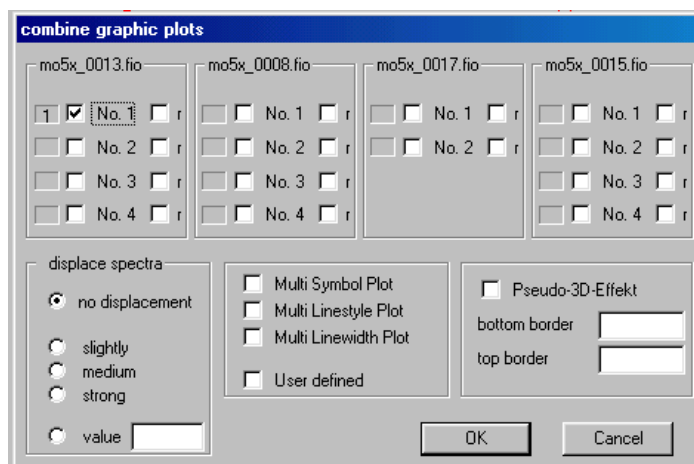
combine graphic plots

mo5x_0013.fio
1 No. 1 r
No. 2 r
No. 3 r
No. 4 r

mo5x_0008.fio
No. 1 r
No. 2 r
No. 3 r
No. 4 r

mo5x_0017.fio
No. 1 r
No. 2 r

mo5x_0015.fio
No. 1 r
No. 2 r
No. 3 r
No. 4 r

displace spectra
no displacement
slightly
medium
strong
value

Multi Symbol Plot
Multi Linestyle Plot
Multi Linewidth Plot
User defined

Pseudo-3D-Effekt
bottom border
top border

OK
Cancel